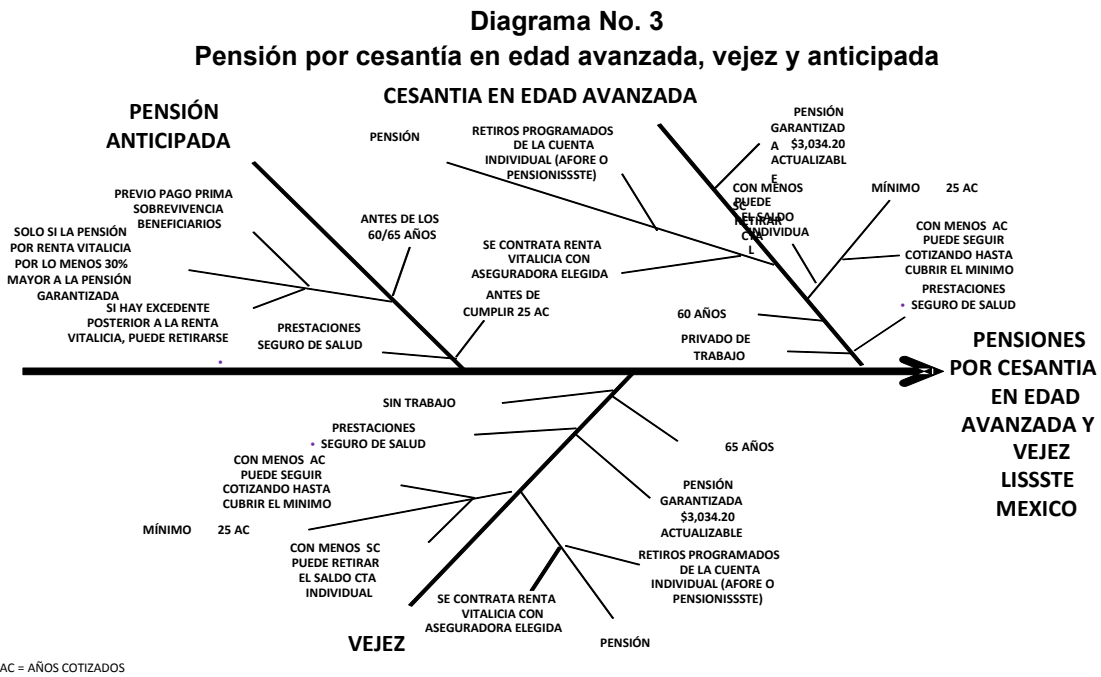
Diagrama No. 3
Pensión por cesantía en edad avanzada, vejez y anticipada

PENSIÓN ANTICIPADA

CESANTIA EN EDAD AVANZADA

PENSIÓN

RETIROS PROGRAMADOS DE LA CUENTA INDIVIDUAL (AFORE O PENSIONISSSTE)

PENSIÓN GARANTIZADA $3,034.20 ACTUALIZABLE

PREVIO PAGO PRIMA SOBREVIVENCIA BENEFICIARIOS

CON MENOS SC PUEDE RETIRAR EL SALDO CTA INDIVIDUAL

MÍNIMO 25 AC

ANTES DE LOS 60/65 AÑOS

CON MENOS AC PUEDE SEGUIR COTIZANDO HASTA CUBRIR EL MINIMO

SOLO SI LA PENSIÓN POR RENTA VITALICIA POR LO MENOS 30% MAYOR A LA PENSIÓN GARANTIZADA

SE CONTRATA RENTA VITALICIA CON ASEGURADORA ELEGIDA

PRESTACIONES SEGURO DE SALUD

SI HAY EXCEDENTE POSTERIOR A LA RENTA VITALICIA, PUEDE RETIRARSE

ANTES DE CUMPLIR 25 AC

60 AÑOS

PRESTACIONES SEGURO DE SALUD

PRIVADO DE TRABAJO

PENSIONES POR CESANTIA EN EDAD AVANZADA Y VEJEZ LISSSTE MEXICO

SIN TRABAJO

PRESTACIONES SEGURO DE SALUD

65 AÑOS

CON MENOS AC PUEDE SEGUIR COTIZANDO HASTA CUBRIR EL MINIMO

PENSIÓN GARANTIZADA $3,034.20 ACTUALIZABLE

MÍNIMO 25 AC

CON MENOS SC PUEDE RETIRAR EL SALDO CTA INDIVIDUAL

RETIROS PROGRAMADOS DE LA CUENTA INDIVIDUAL (AFORE O PENSIONISSSTE)

SE CONTRATA RENTA VITALICIA CON ASEGURADORA ELEGIDA

VEJEZ

PENSIÓN

AC = AÑOS COTIZADOS